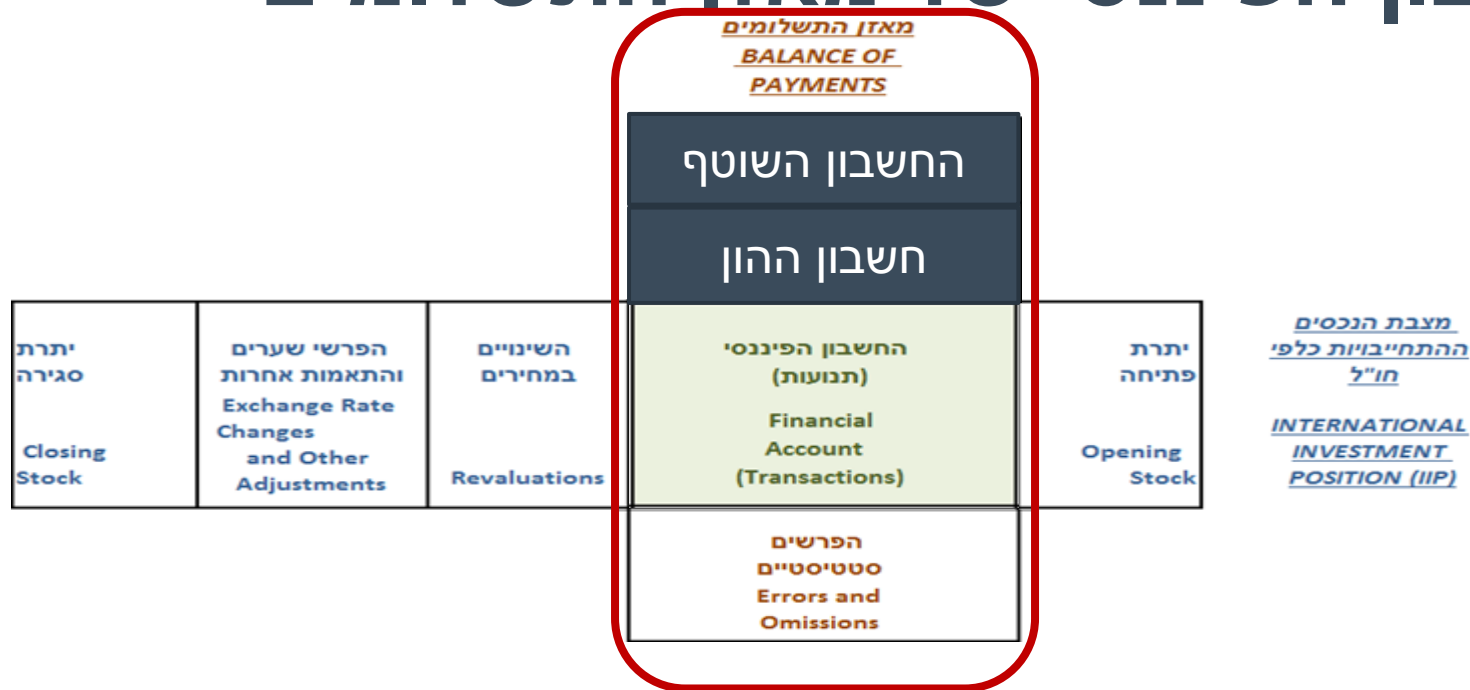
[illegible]

מאזן התשלומים
BALANCE OF PAYMENTS

החשבון השוטף

חשבון ההון

מצבת הנכסים ההתחייבויות כלפי חו"ל

INTERNATIONAL INVESTMENT POSITION (IIP)

| יתרת פתיחה Opening Stock | החשבון הפיננסי (תנועות) Financial Account (Transactions) | השינויים במחירים Revaluations | הפרשי שערים והתאמות אחרות Exchange Rate Changes and Other Adjustments | יתרת סגירה Closing Stock |
|---|---|---|---|---|

הפרשים סטטיסטיים
Errors and Omissions